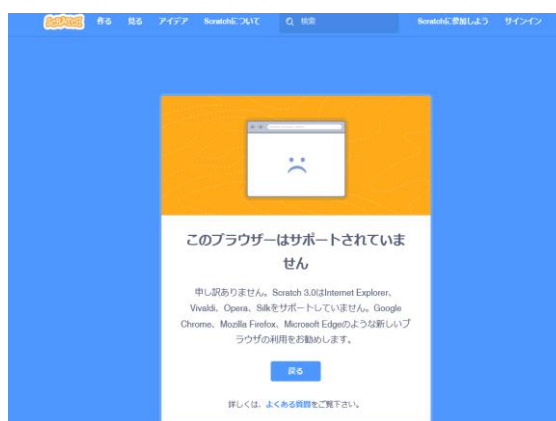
Scratch 作る 見る アイデア Scratchについて 検索 Scratchに参加しよう サインイン

このブラウザーはサポートされていません

申し訳ありません。Scratch 3.0はInternet Explorer、Vivaldi、Opera、Silkをサポートしていません。Google Chrome、Mozilla Firefox、Microsoft Edgeのような新しいブラウザの利用をお勧めします。

戻る

詳しくは、よくある質問をご覧下さい。